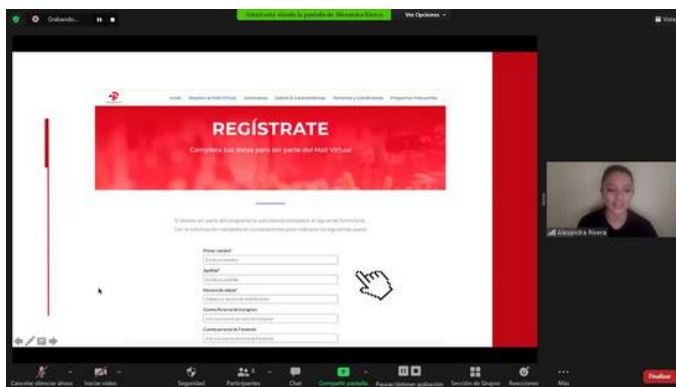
Grabando...

Usted está viendo la pantalla de Alexandra Rivera

Ver Opciones

Vista

Inicio Registro al Mall Virtual Convocatoria Datos & Características Términos y Condiciones Preguntas Frecuentes

REGÍSTRATE

Completa tus datos para ser parte del Mall Virtual

Si deseas ser parte del programa te solicitamos completar el siguiente formulario. Con la información completa te contactaremos para indicarte los siguientes pasos.

Primer nombre*

Apellido*

Número de cédula*

Cuenta Personal de Instagram

Cuenta personal de Facebook

Alexandra Rivera

Cancelar silenciar ahora

Iniciar vídeo

Seguridad

Participantes

Chat

Compartir pantalla

Pausar/detener grabación

Sección de Grupos

Reacciones

Más

Finalizar